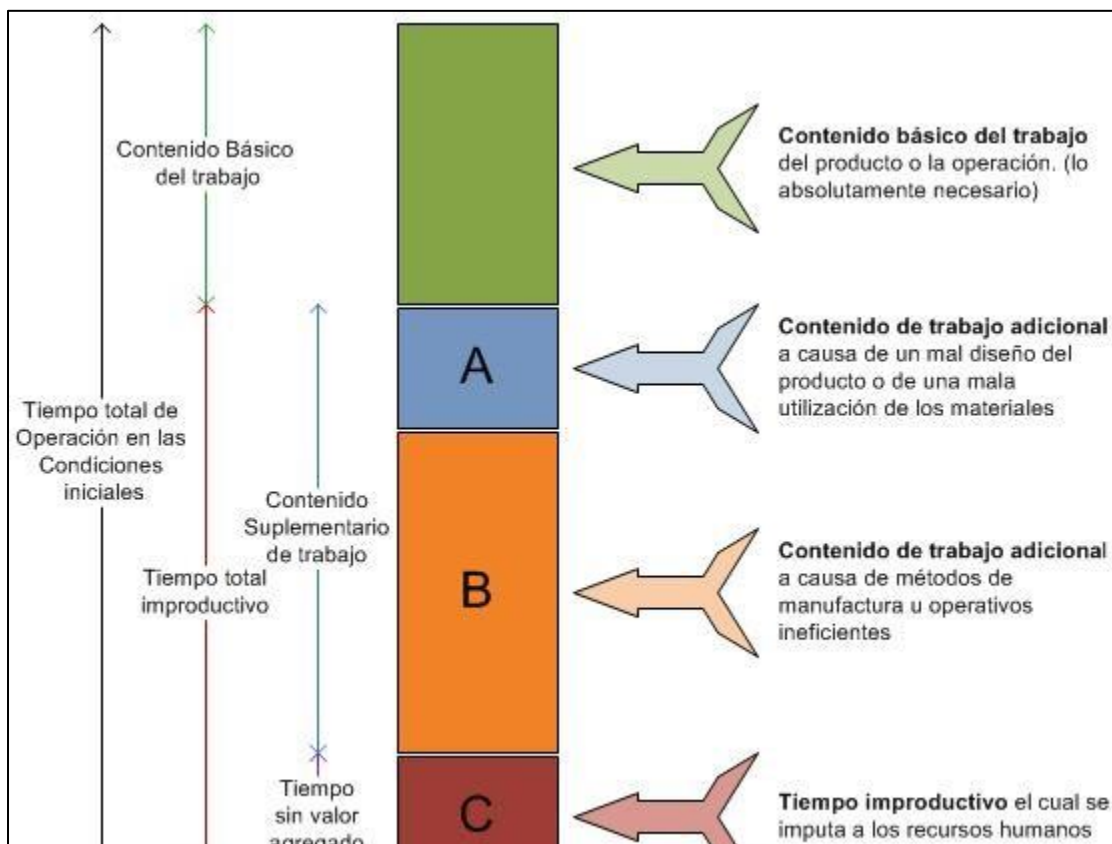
Contenido Básico del trabajo

Tiempo total de Operación en las Condiciones iniciales

Tiempo total improductivo

Contenido Suplementario de trabajo

Tiempo sin valor agregado

A

B

C

**Contenido básico del trabajo** del producto o la operación. (lo absolutamente necesario)

**Contenido de trabajo adicional** a causa de un mal diseño del producto o de una mala utilización de los materiales

**Contenido de trabajo adicional** a causa de métodos de manufactura u operativos ineficientes

**Tiempo improductivo** el cual se imputa a los recursos humanos